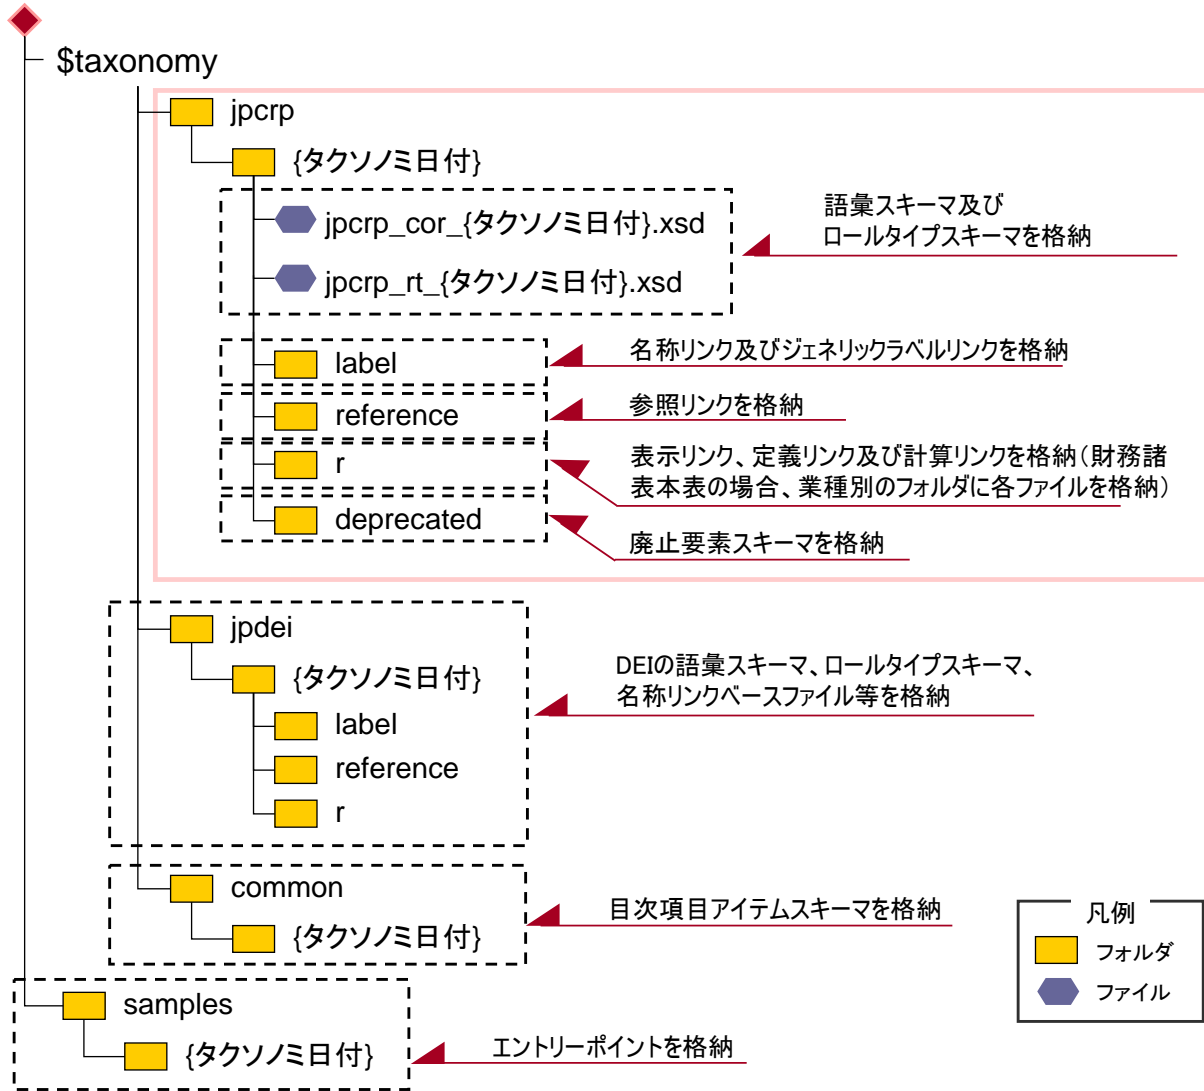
$taxonomy

jpcrp

{タクソノミ日付}

jpcrp_cor_{タクソノミ日付}.xsd

jpcrp_rt_{タクソノミ日付}.xsd

語彙スキーマ及び ロールタイプスキーマを格納

label

名称リンク及びジェネリックラベルリンクを格納

reference

参照リンクを格納

r

表示リンク、定義リンク及び計算リンクを格納（財務諸表本表の場合、業種別のフォルダに各ファイルを格納）

deprecated

廃止要素スキーマを格納

jpdei

{タクソノミ日付}

label

reference

r

DEIの語彙スキーマ、ロールタイプスキーマ、名称リンクベースファイル等を格納

common

{タクソノミ日付}

目次項目アイテムスキーマを格納

samples

{タクソノミ日付}

エントリーポイントを格納

凡例

フォルダ

ファイル